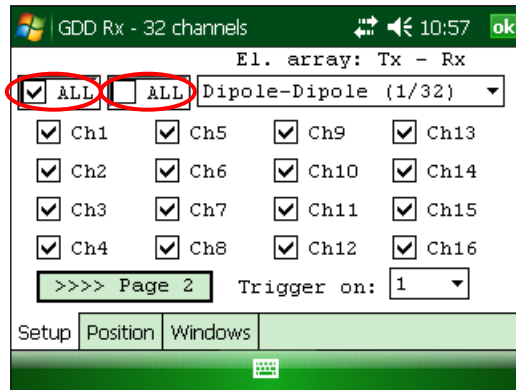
GDD Rx - 32 channels 10:57 ok

El. array: Tx - Rx

ALL ALL Dipole-Dipole (1/32)

| Ch1 | Ch5 | Ch9 | Ch13 |
|---|---|---|---|
| Ch2 | Ch6 | Ch10 | Ch14 |
| Ch3 | Ch7 | Ch11 | Ch15 |
| Ch4 | Ch8 | Ch12 | Ch16 |

>>>> Page 2 Trigger on: 1

Setup Position Windows